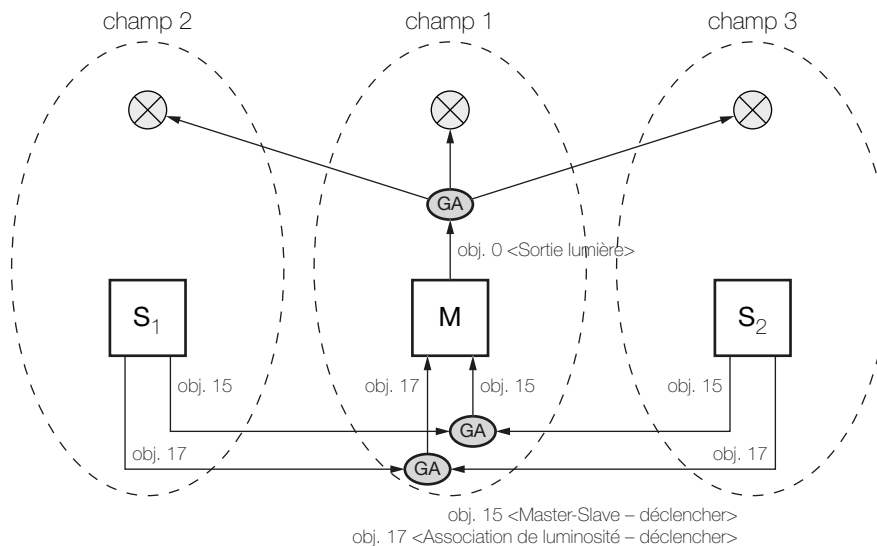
champ 2

champ 1

champ 3

GA

obj. 0 <Sortie lumière>

$S_1$

M

$S_2$

obj. 15

obj. 17

obj. 15

obj. 15

GA

obj. 17

GA

obj. 17

obj. 15 <Master-Slave – déclencher>
obj. 17 <Association de luminosité – déclencher>